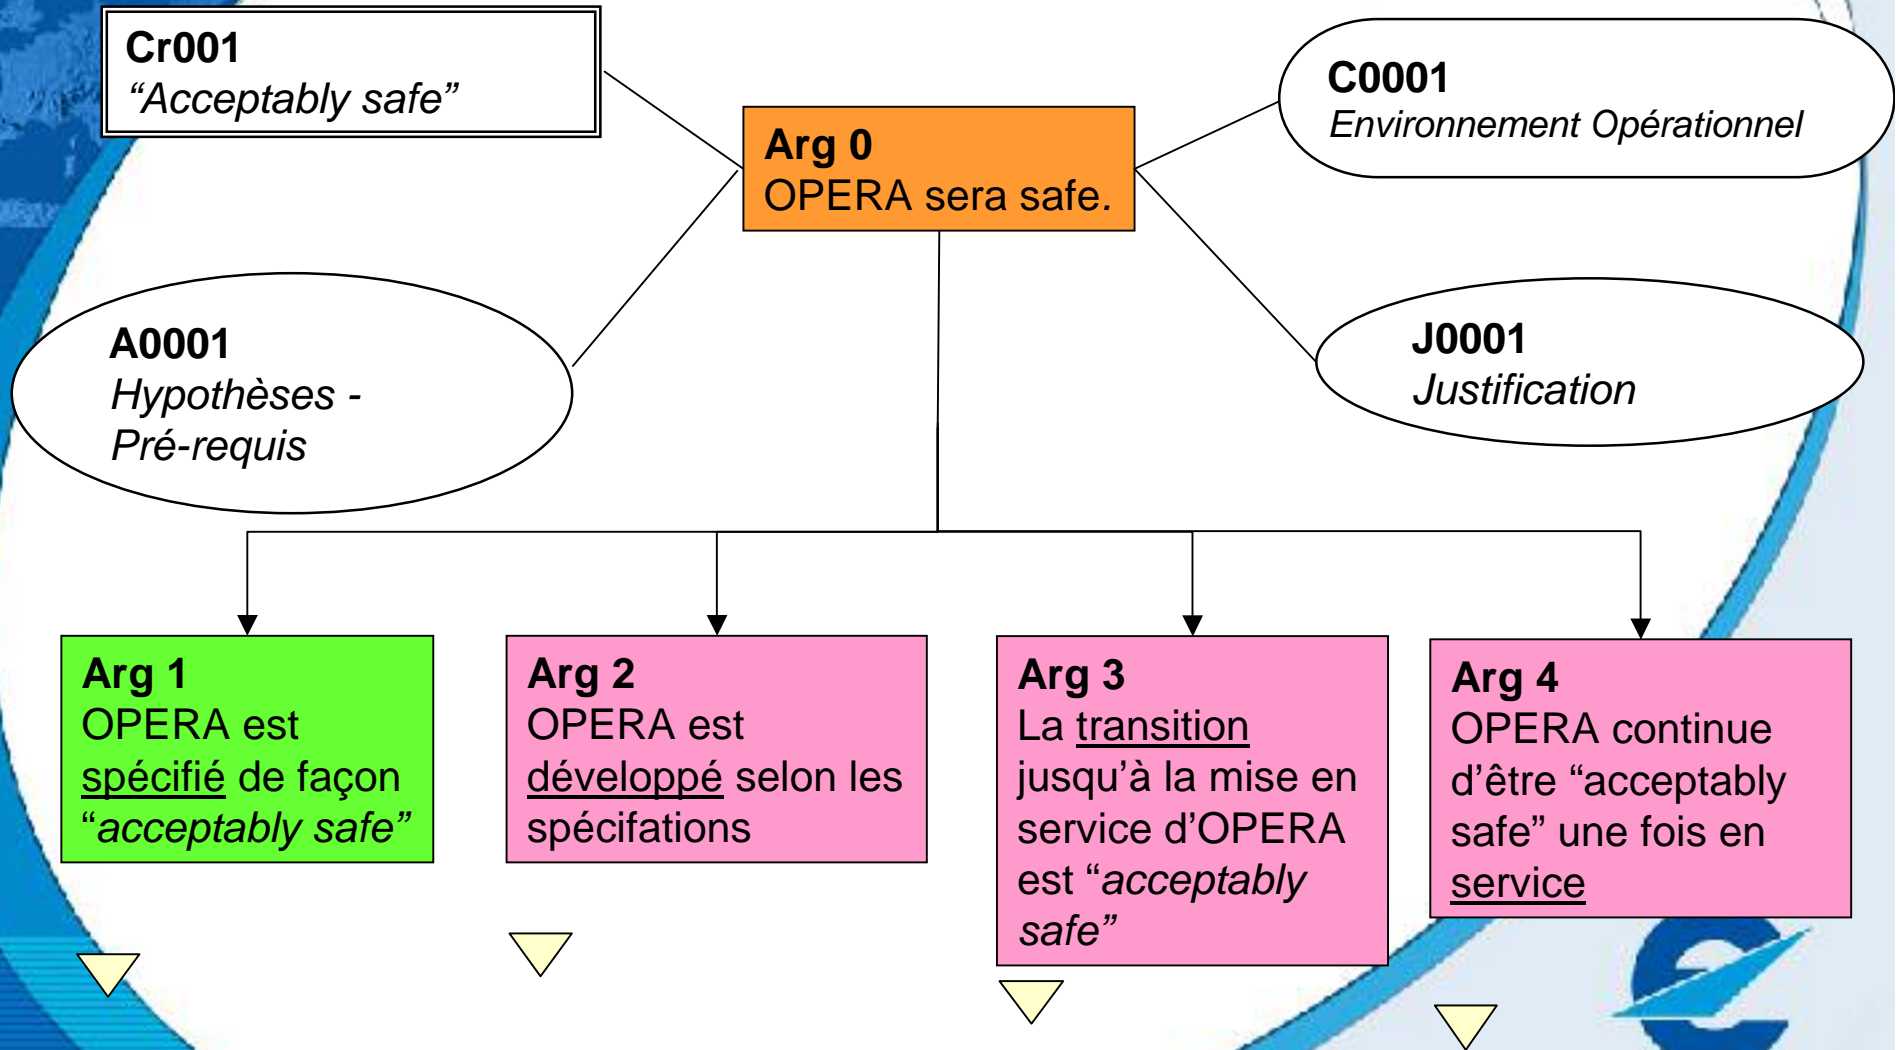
Cr001
“Acceptably safe”

Arg 0
OPERA sera safe.

C0001
Environnement Opérationnel

A0001
Hypothèses - Pré-requis

J0001
Justification

Arg 1
OPERA est spécifié de façon “acceptably safe”

Arg 2
OPERA est développé selon les spécifations

Arg 3
La transition jusqu’à la mise en service d’OPERA est “acceptably safe”

Arg 4
OPERA continue d’être “acceptably safe” une fois en service